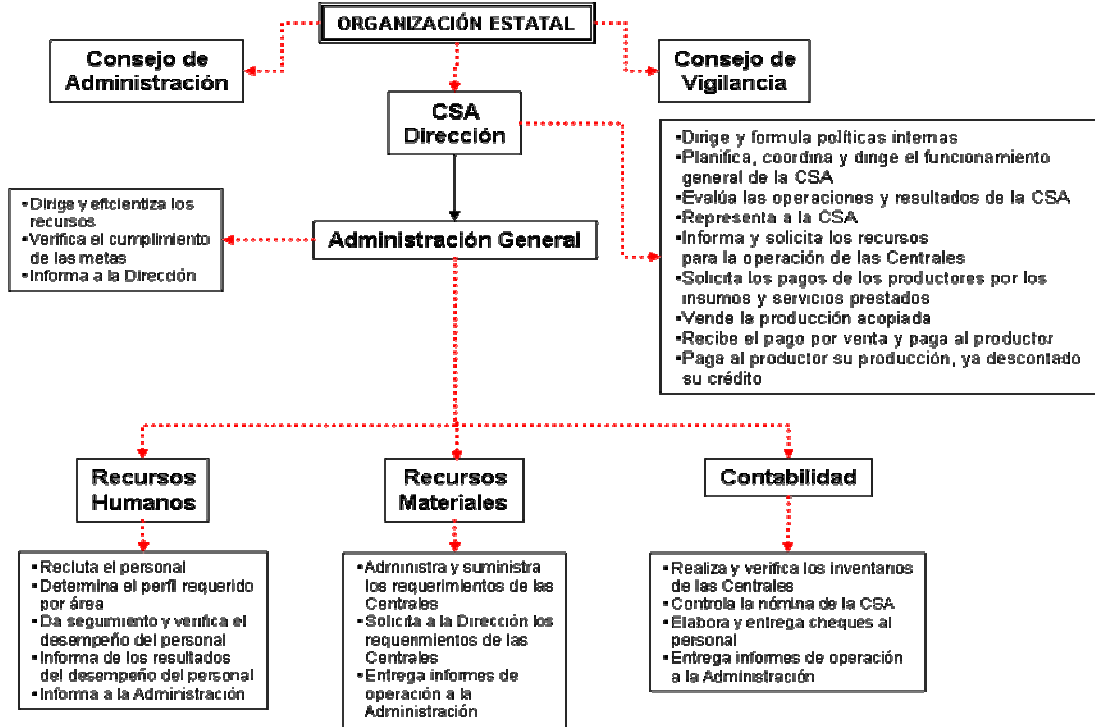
ORGANIZACIÓN ESTATAL

Consejo de Administración

Consejo de Vigilancia

CSA Dirección

•Dirige y formula políticas internas
•Planifica, coordina y dirige el funcionamiento general de la CSA
•Evalúa las operaciones y resultados de la CSA
•Representa a la CSA
•Informa y solicita los recursos para la operación de las Centrales
•Solicita los pagos de los productores por los insumos y servicios prestados
•Vende la producción acopiada
•Recibe el pago por venta y paga al productor
•Paga al productor su producción, ya descontado su crédito

•Dirige y eficientiza los recursos
•Verifica el cumplimiento de las metas
•Informa a la Dirección

Administración General

Recursos Humanos

Recursos Materiales

Contabilidad

•Recluta el personal
•Determina el perfil requerido por área
•Da seguimiento y verifica el desempeño del personal
•Informa de los resultados del desempeño del personal
•Informa a la Administración

•Administra y suministra los requerimientos de las Centrales
•Solicita a la Dirección los requerimientos de las Centrales
•Entrega informes de operación a la Administración

•Realiza y verifica los inventarios de las Centrales
•Controla la nómina de la CSA
•Elabora y entrega cheques al personal
•Entrega informes de operación a la Administración